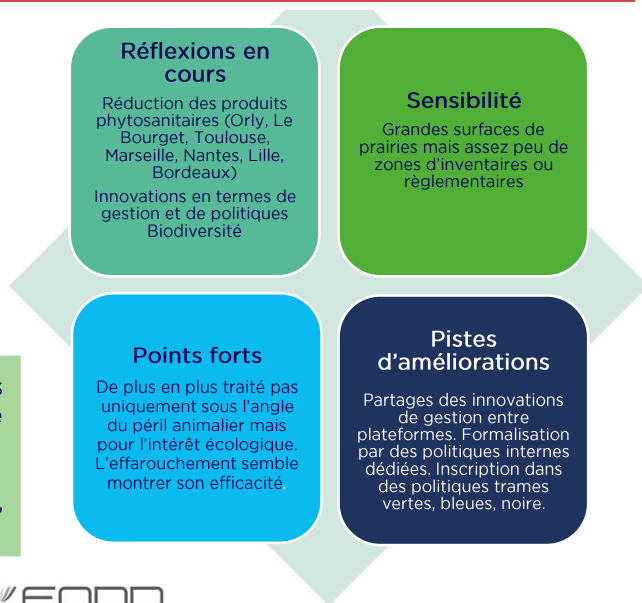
Réflexions en cours

Réduction des produits phytosanitaires (Orly, Le Bourget, Toulouse, Marseille, Nantes, Lille, Bordeaux)

Innovations en termes de gestion et de politiques Biodiversité

Sensibilité

Grandes surfaces de prairies mais assez peu de zones d'inventaires ou règlementaires

Points forts

De plus en plus traité pas uniquement sous l'angle du péril animalier mais pour l'intérêt écologique. L'effarouchement semble montrer son efficacité.

Pistes d'améliorations

Partages des innovations de gestion entre plateformes. Formalisation par des politiques internes dédiées. Inscription dans des politiques trames vertes, bleues, noire.

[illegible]